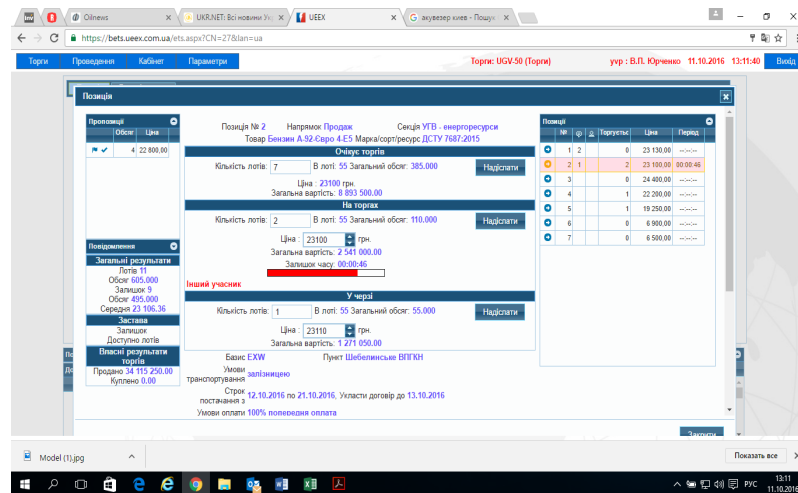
Oilnews | UKR.NET: Всі новини Ук | UEEX | акувезер киев - Пошук

https://bets.ueex.com.ua/ets.aspx?CN=27&lan=ua

Торги | Проведення | Кабінет | Параметри

Торги: UGV-50 (Торги) | vvp : В.П. Юрченко 11.10.2016 13:11:40 | Вихід

Позиція

Пропозиції

| | Обсяг | Ціна |
|---|---|---|
| ✔ | 4 | 22 800,00 |

Повідомлення

Загальні результати
Лотів 11
Обсяг 605.000
Залишок 9
Обсяг 495.000
Середня 23 106.36

Застава
Залишок
Доступно лотів

Власні результати торгів
Продано 34 115 250.00
Куплено 0.00

Позиція № 2 Напрямок Продаж Секція УГВ - енергоресурси
Товар Бензин А-92-Євро 4-Е5 Марка/сорт/ресурс ДСТУ 7687:2015

Очікує торгів
Кількість лотів: 7 В лоті: 55 Загальний обсяг: 385.000 Надіслати
Ціна : 23100 грн.
Загальна вартість: 8 893 500.00

На торгах
Кількість лотів: 2 В лоті: 55 Загальний обсяг: 110.000 Надіслати
Ціна : 23100 грн.
Загальна вартість: 2 541 000.00
Залишок часу: 00:00:46

Інший учасник

У черзі
Кількість лотів: 1 В лоті: 55 Загальний обсяг: 55.000 Надіслати
Ціна : 23110 грн.
Загальна вартість: 1 271 050.00

Базис EXW Пункт Шебелинське ВПГКН
Умови транспортування залізницею
Строк постачання з 12.10.2016 по 21.10.2016, Укласти договір до 13.10.2016
Умови оплати 100% попередня оплата

Позиції

| | № | | | Торгується | Ціна | Період |
|---|---|---|---|---|---|---|
| | 1 | 2 | | 0 | 23 130,00 | --:--:-- |
| | 2 | 1 | | 2 | 23 100,00 | 00:00:46 |
| | 3 | | | 0 | 24 400,00 | --:--:-- |
| | 4 | | | 1 | 22 200,00 | --:--:-- |
| | 5 | | | 1 | 19 250,00 | --:--:-- |
| | 6 | | | 0 | 6 900,00 | --:--:-- |
| | 7 | | | 0 | 6 500,00 | --:--:-- |

Закрити

Model (1).jpg

Показать все

РУС 13:11 11.10.2016